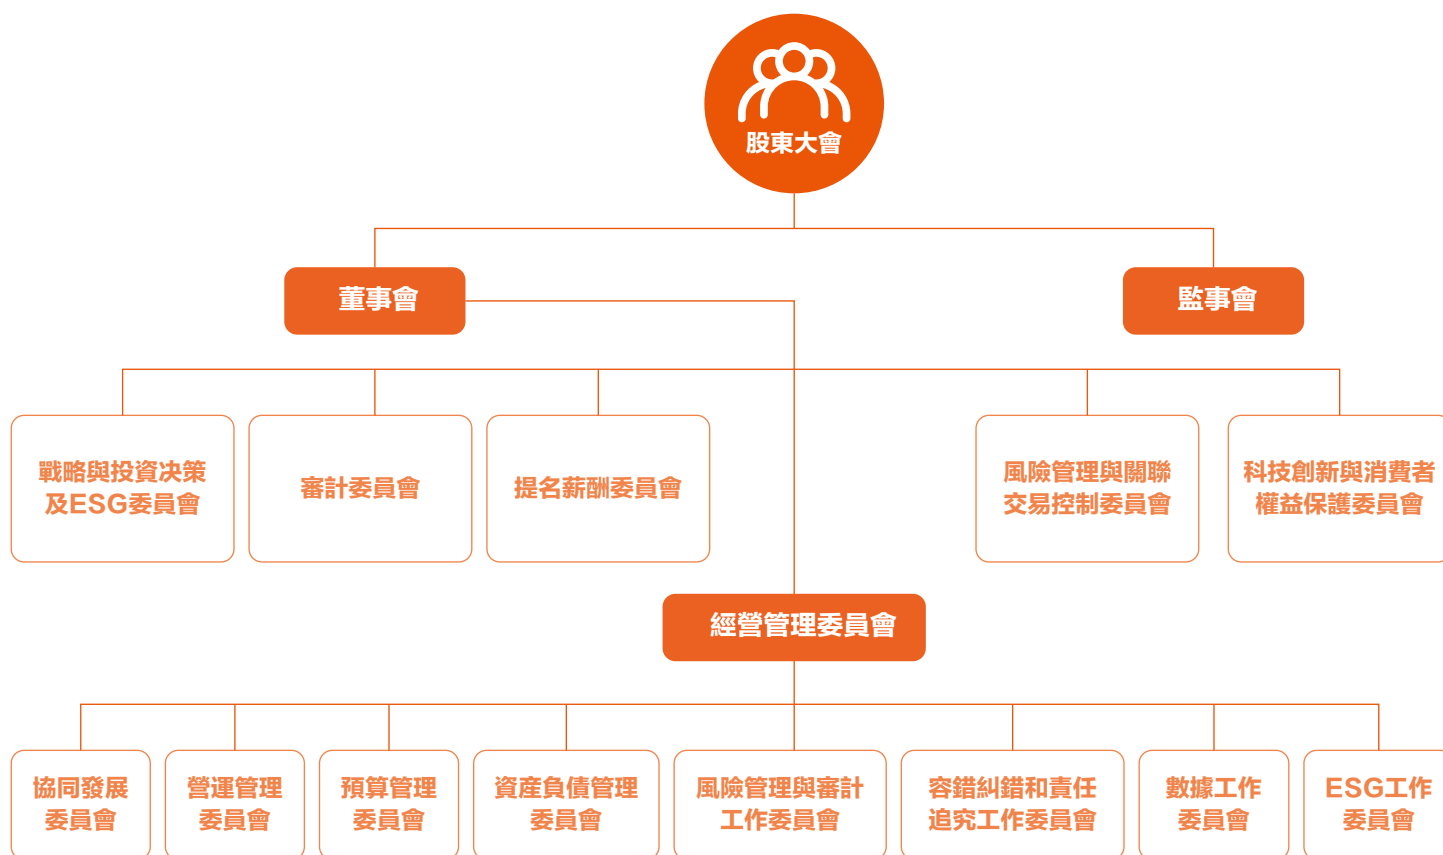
股東大會

董事會

監事會

戰略與投資決策及ESG委員會

審計委員會

提名薪酬委員會

風險管理與關聯交易控制委員會

科技創新與消費者權益保護委員會

經營管理委員會

協同發展委員會

營運管理委員會

預算管理委員會

資產負債管理委員會

風險管理與審計工作委員會

容錯糾錯和責任追究工作委員會

數據工作委員會

ESG工作委員會